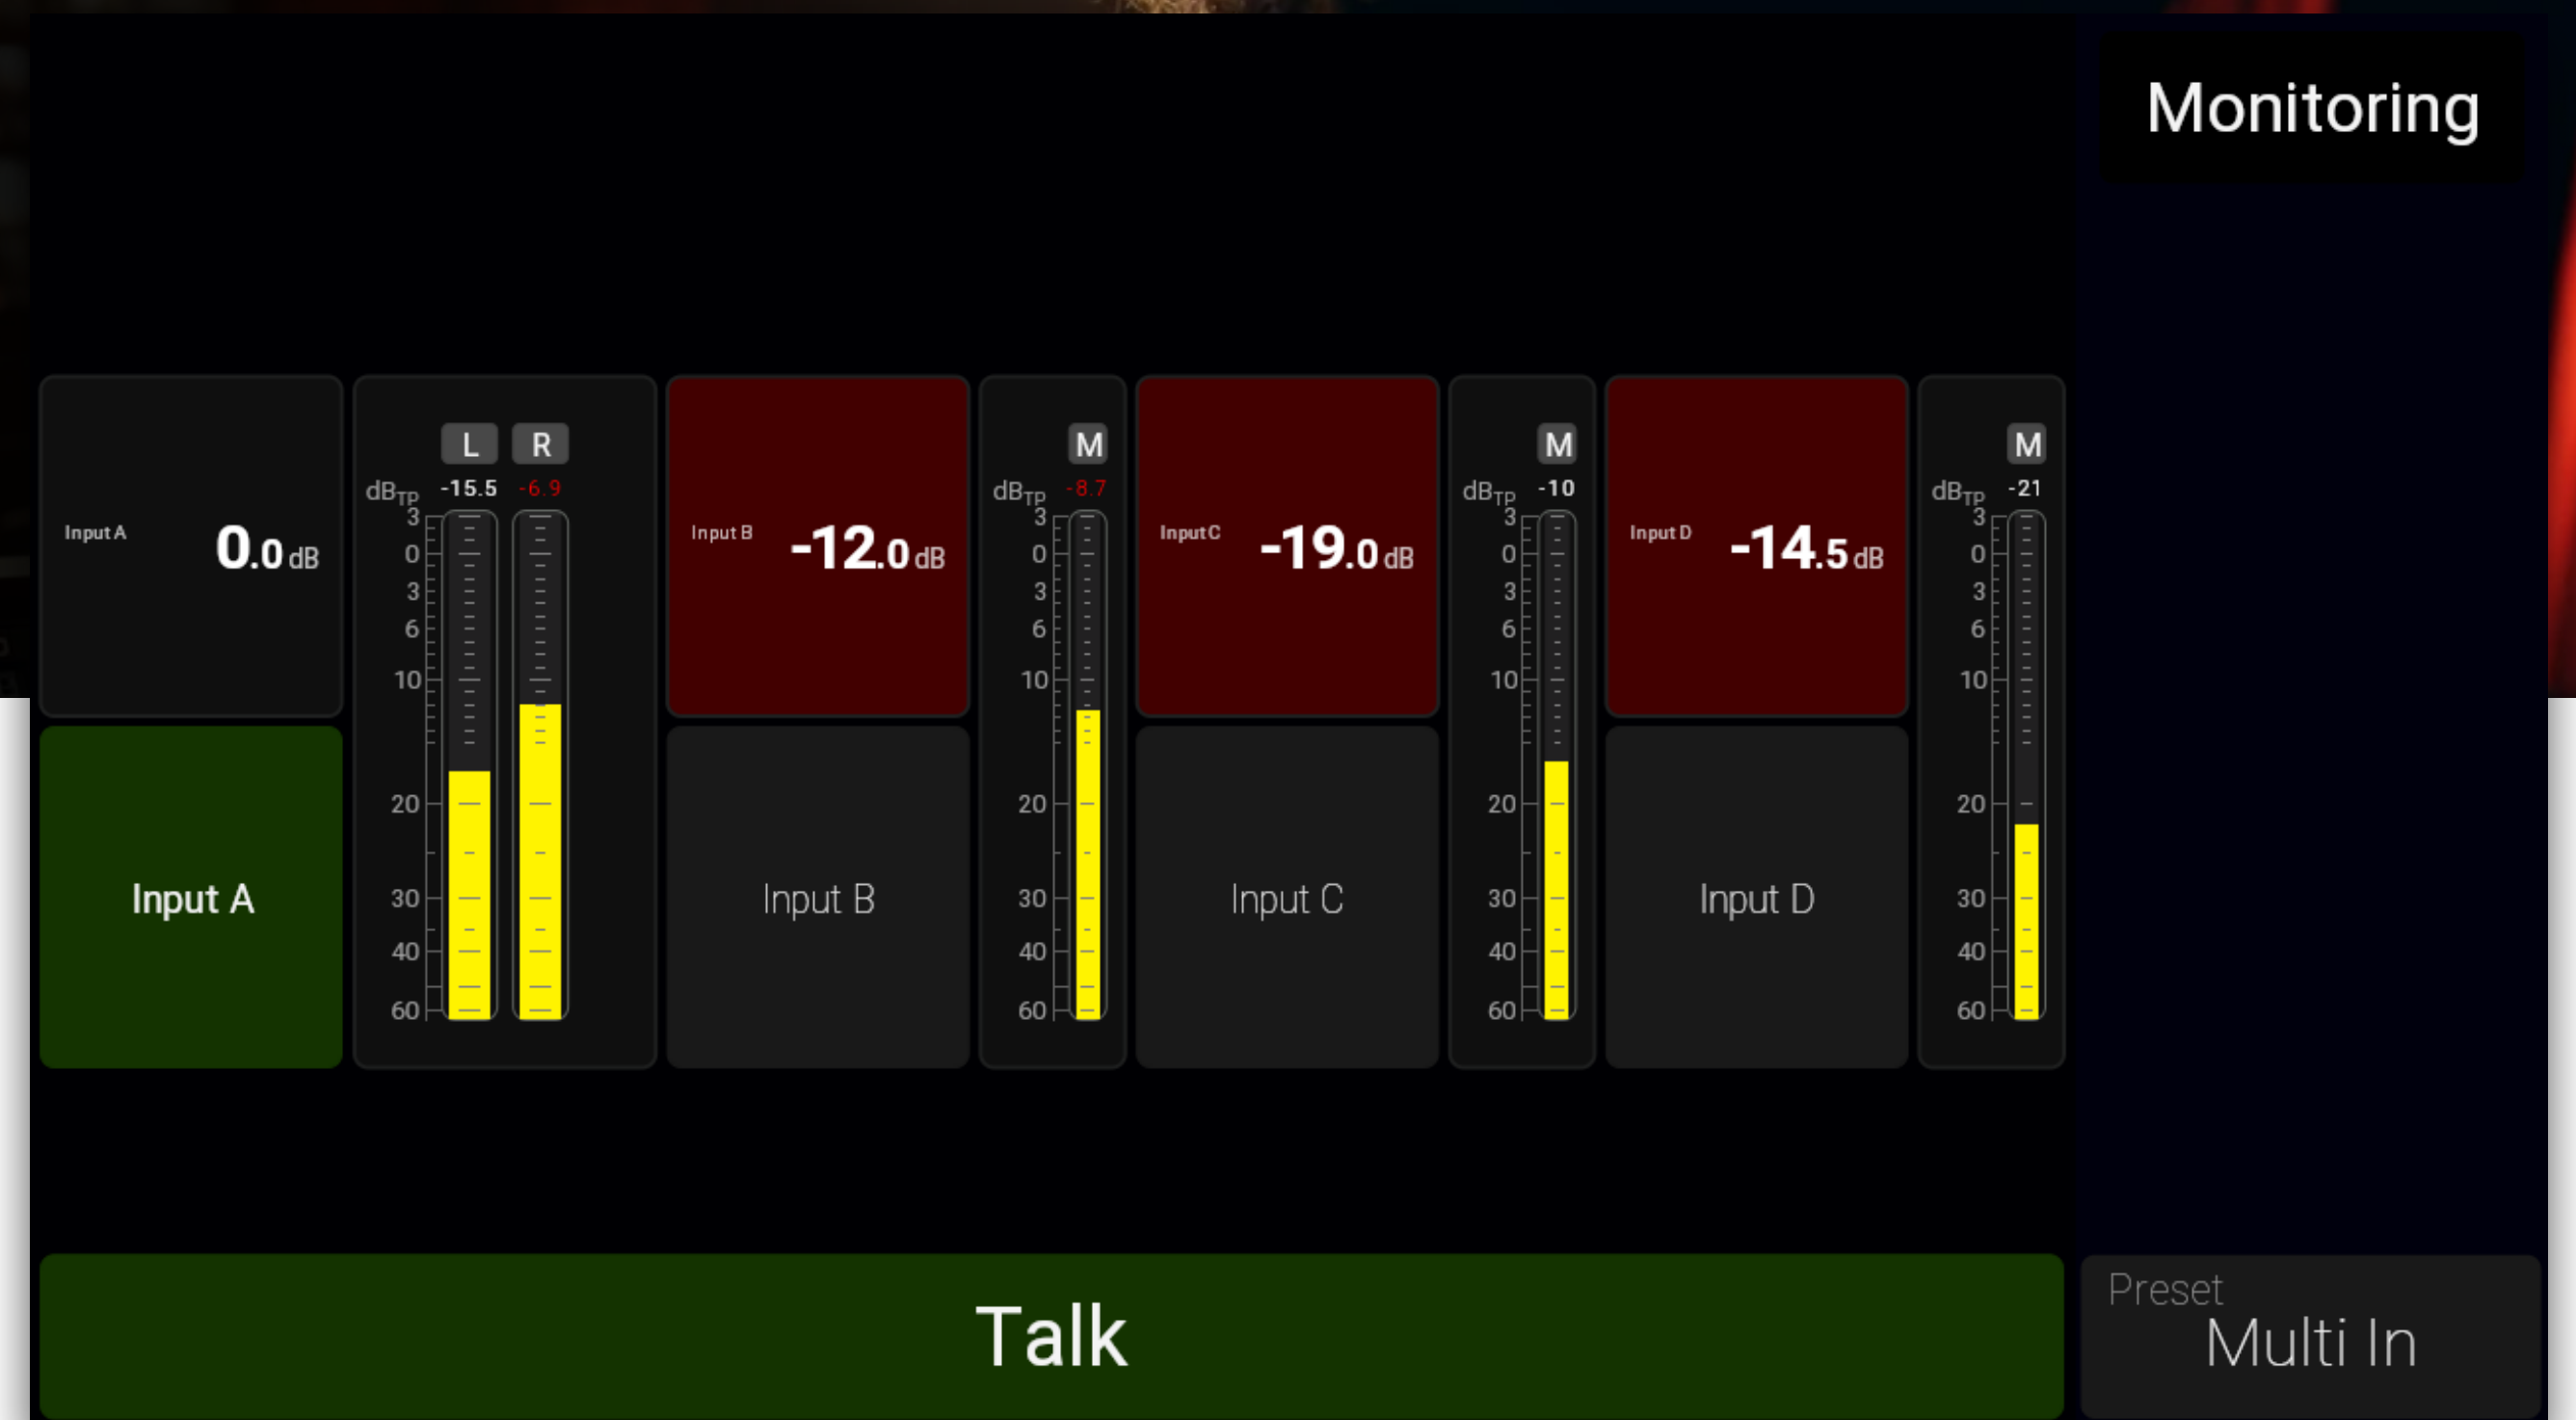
Monitoring

Input A 0.0 dB

Input A

L R

$dB_{TP}$ -15.5 -6.9

3 0 3 6 10 20 30 40 60

Input B -12.0 dB

Input B

M

$dB_{TP}$ -8.7

3 0 3 6 10 20 30 40 60

Input C -19.0 dB

Input C

M

$dB_{TP}$ -10

3 0 3 6 10 20 30 40 60

Input D -14.5 dB

Input D

M

$dB_{TP}$ -21

3 0 3 6 10 20 30 40 60

Talk

Preset
Multi In